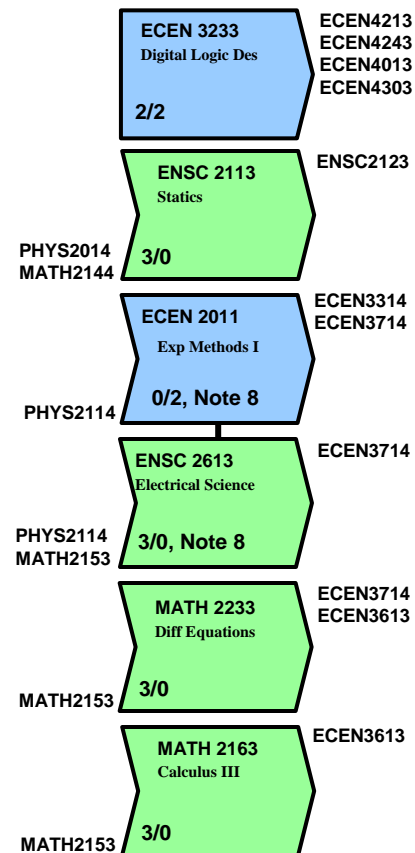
ECEN 3233
Digital Logic Des
2/2

ECEN4213
ECEN4243
ECEN4013
ECEN4303

ENSC 2113
Statics
3/0

ENSC2123

PHYS2014
MATH2144

ECEN 2011
Exp Methods I
0/2, Note 8

ECEN3314
ECEN3714

PHYS2114

ENSC 2613
Electrical Science
3/0, Note 8

ECEN3714

PHYS2114
MATH2153

MATH 2233
Diff Equations
3/0

ECEN3714
ECEN3613

MATH2153

MATH 2163
Calculus III
3/0

ECEN3613

MATH2153